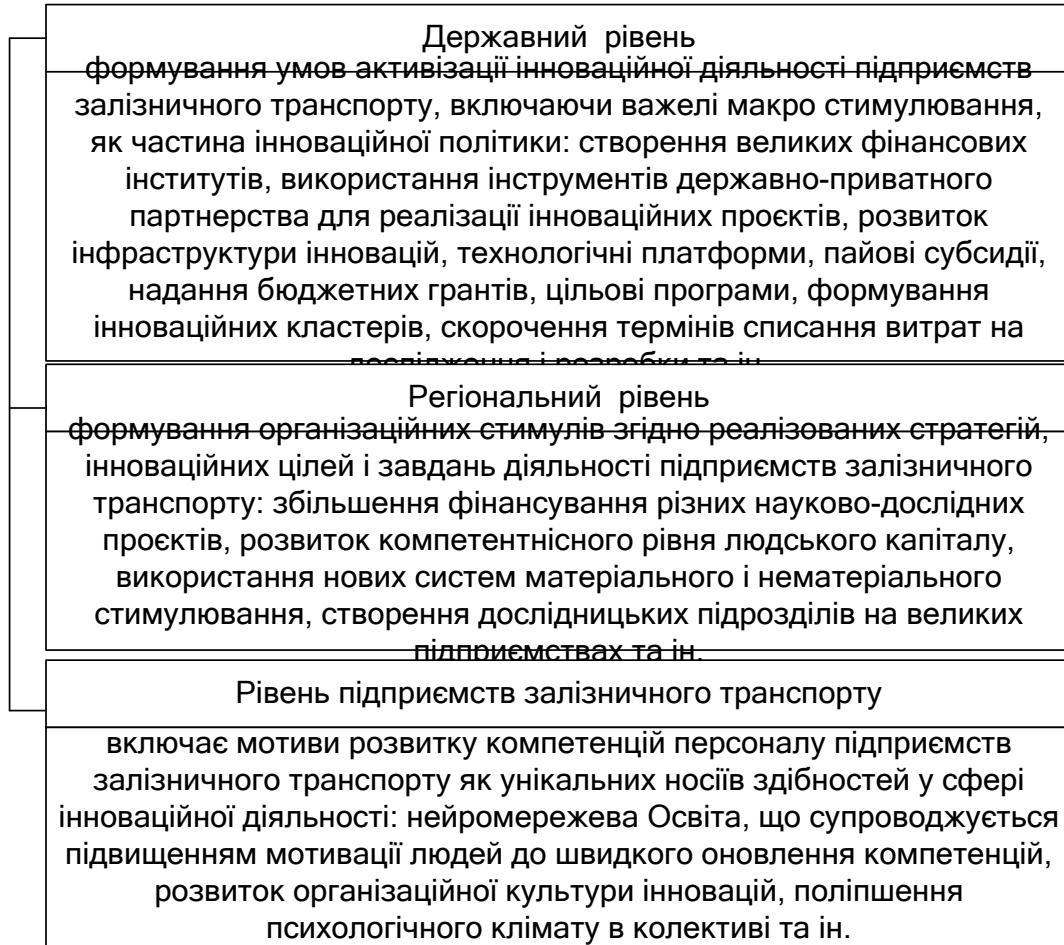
Державний рівень

формування умов активізації інноваційної діяльності підприємств залізничного транспорту, включаючи важелі макро стимулювання, як частина інноваційної політики: створення великих фінансових інститутів, використання інструментів державно-приватного партнерства для реалізації інноваційних проєктів, розвиток інфраструктури інновацій, технологічні платформи, пайові субсидії, надання бюджетних грантів, цільові програми, формування інноваційних кластерів, скорочення термінів списання витрат на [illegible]

Регіональний рівень

формування організаційних стимулів згідно реалізованих стратегій, інноваційних цілей і завдань діяльності підприємств залізничного транспорту: збільшення фінансування різних науково-дослідних проєктів, розвиток компетентнісного рівня людського капіталу, використання нових систем матеріального і нематеріального стимулювання, створення дослідницьких підрозділів на великих підприємствах та ін.

Рівень підприємств залізничного транспорту

включає мотиви розвитку компетенцій персоналу підприємств залізничного транспорту як унікальних носіїв здібностей у сфері інноваційної діяльності: нейромережева Освіта, що супроводжується підвищенням мотивації людей до швидкого оновлення компетенцій, розвиток організаційної культури інновацій, поліпшення психологічного клімату в колективі та ін.